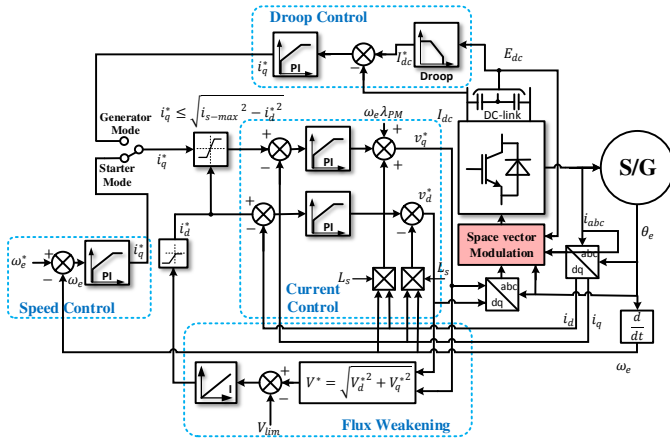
Droop Control

$i_q^*$

PI

$I_{dc}^*$

Droop

$E_{dc}$

$i_q^* \leq \sqrt{{i_{s-max}}^2 - {i_d^*}^2}$

Generator Mode

$i_q^*$

Starter Mode

$\omega_e \lambda_{PM}$

$I_{dc}$

DC-link

$v_q^*$

PI

S/G

PI

$v_d^*$

$i_d^*$

$\omega_e^*$

PI

$i_q^*$

$\omega_e$

Speed Control

$L_s$

$L_s$

Current Control

Space vector Modulation

$i_{abc}$

abc

dq

abc

dq

$\theta_e$

$i_d$

$i_q$

$\frac{d}{dt}$

$\omega_e$

I

$V^* = \sqrt{{V_d^*}^2 + {V_q^*}^2}$

$V_{lim}$

Flux Weakening